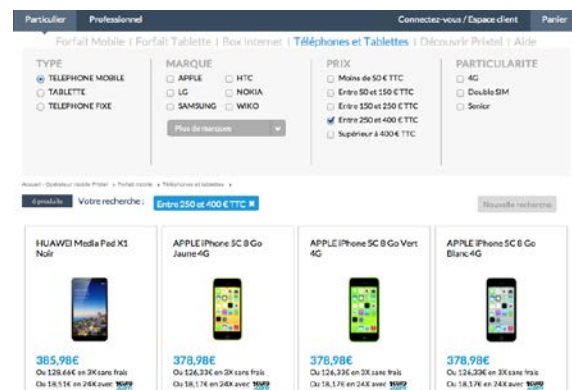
Particulier Professionnel Connectez-vous / Espace client Panier

Forfait Mobile | Forfait Tablette | Box Internet | Téléphones et Tablettes | Découvrir Prixtel | Aide

TYPE
TELEPHONE MOBILE
TABLETTE
TELEPHONE FIXE

MARQUE
APPLE
HTC
LG
NOKIA
SAMSUNG
WIKO
Plus de marques

PRIX
Moins de 50 € TTC
Entre 50 et 150 € TTC
Entre 150 et 250 € TTC
Entre 250 et 400 € TTC
Supérieur à 400 € TTC

PARTICULARITE
4G
Double SIM
Senior

Accueil › Opérateur mobile Prixtel › Forfait mobile › Téléphones et tablettes ›

6 produits Votre recherche : Entre 250 et 400 € TTC ✖ Nouvelle recherche

HUAWEI Media Pad X1 Noir
385,98€
Ou 128,66€ en 3X sans frais
Ou 18,51€ en 24X avec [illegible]

APPLE iPhone 5C 8 Go Jaune 4G
378,98€
Ou 126,33€ en 3X sans frais
Ou 18,17€ en 24X avec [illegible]

APPLE iPhone 5C 8 Go Vert 4G
378,98€
Ou 126,33€ en 3X sans frais
Ou 18,17€ en 24X avec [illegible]

APPLE iPhone 5C 8 Go Blanc 4G
378,98€
Ou 126,33€ en 3X sans frais
Ou 18,17€ en 24X avec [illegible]